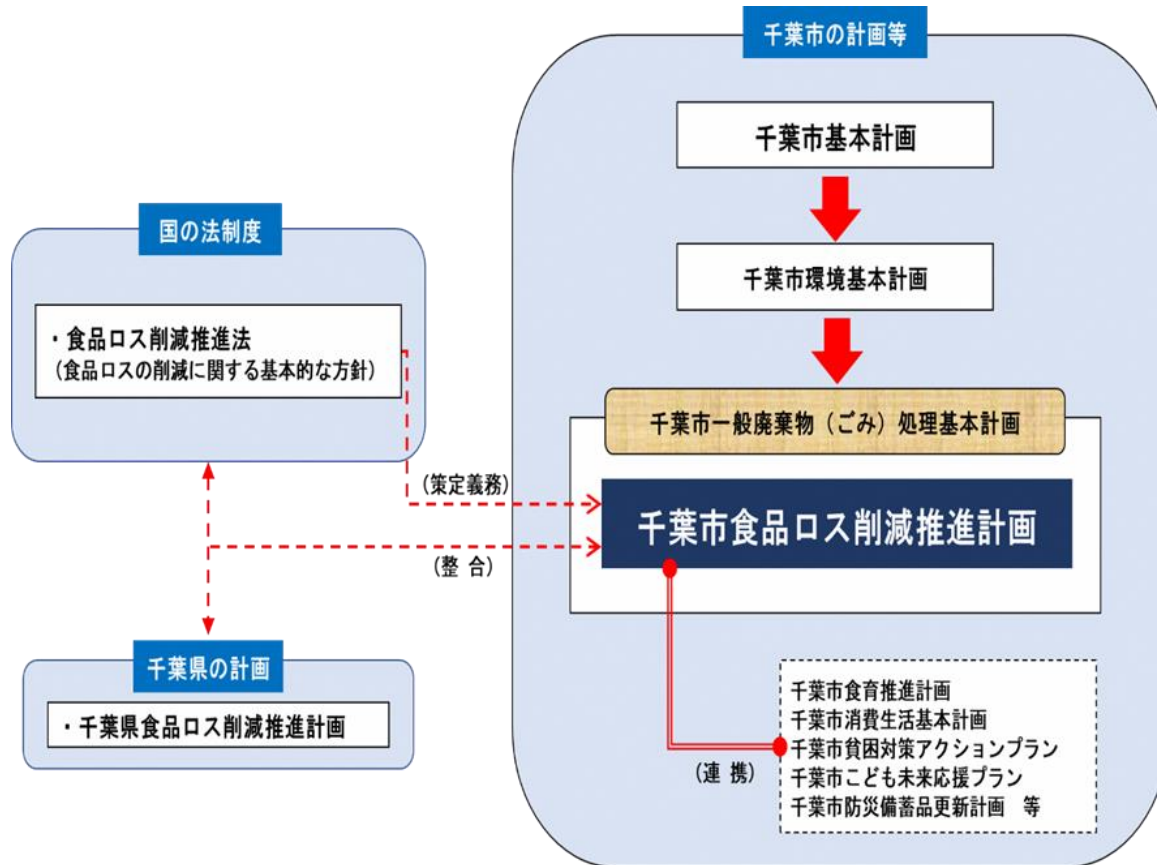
千葉市の計画等

千葉市基本計画

千葉市環境基本計画

国の法制度

・食品ロス削減推進法
（食品ロスの削減に関する基本的な方針）

千葉市一般廃棄物（ごみ）処理基本計画

（策定義務）

千葉市食品ロス削減推進計画

（整 合）

千葉県の計画

・千葉県食品ロス削減推進計画

千葉市食育推進計画
千葉市消費生活基本計画
千葉市貧困対策アクションプラン
千葉市こども未来応援プラン
千葉市防災備蓄品更新計画 等

（連 携）